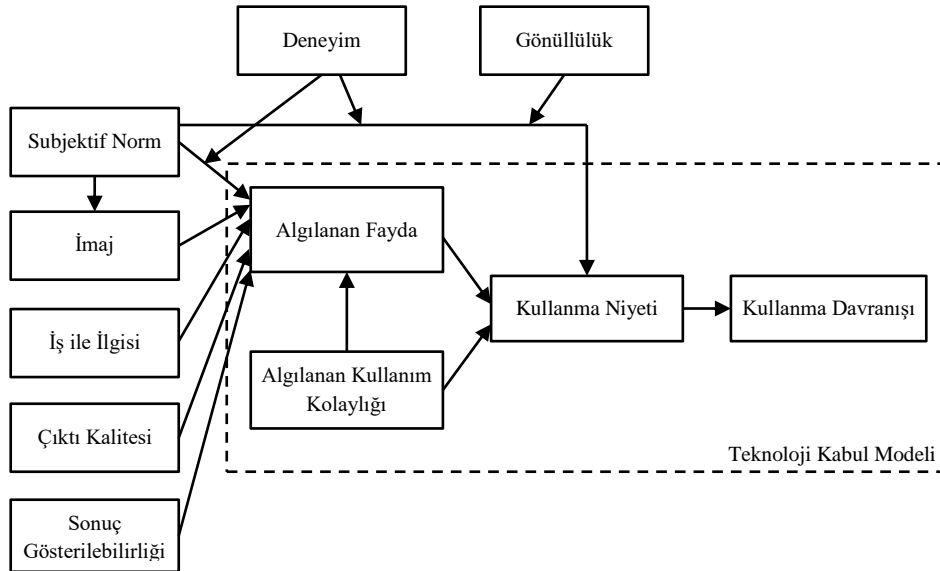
Deneyim

Gönüllülük

Subjektif Norm

İmaj

İş ile İlgisi

Çıktı Kalitesi

Sonuç Gösterilebilirliği

Algılanan Fayda

Algılanan Kullanım Kolaylığı

Kullanma Niyeti

Kullanma Davranışı

Teknoloji Kabul Modeli